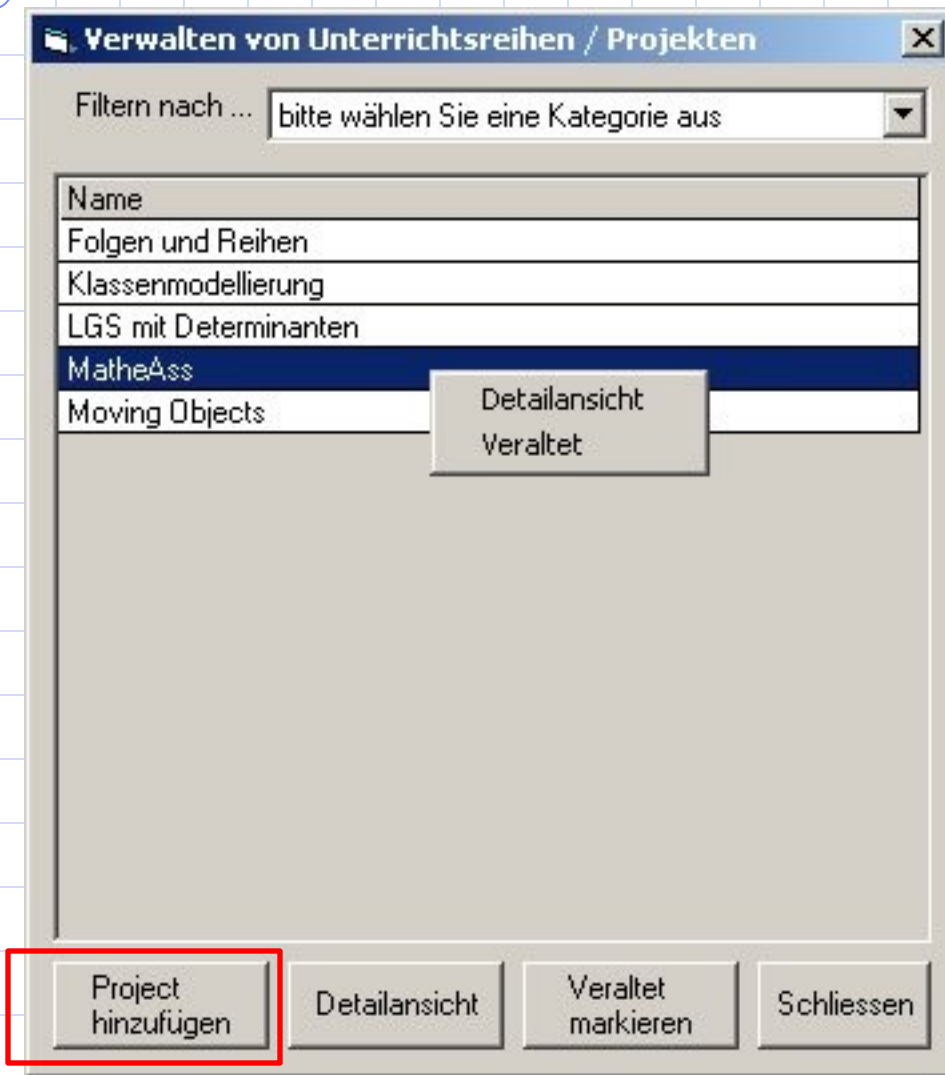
Verwalten von Unterrichtsreihen / Projekten

Filtern nach ... bitte wählen Sie eine Kategorie aus

| Name |
|---|
| Folgen und Reihen |
| Klassenmodellierung |
| LGS mit Determinanten |
| MatheAss |
| Moving Objects |

Detailansicht
Veraltet

Project hinzufügen

Detailansicht

Veraltet markieren

Schliessen